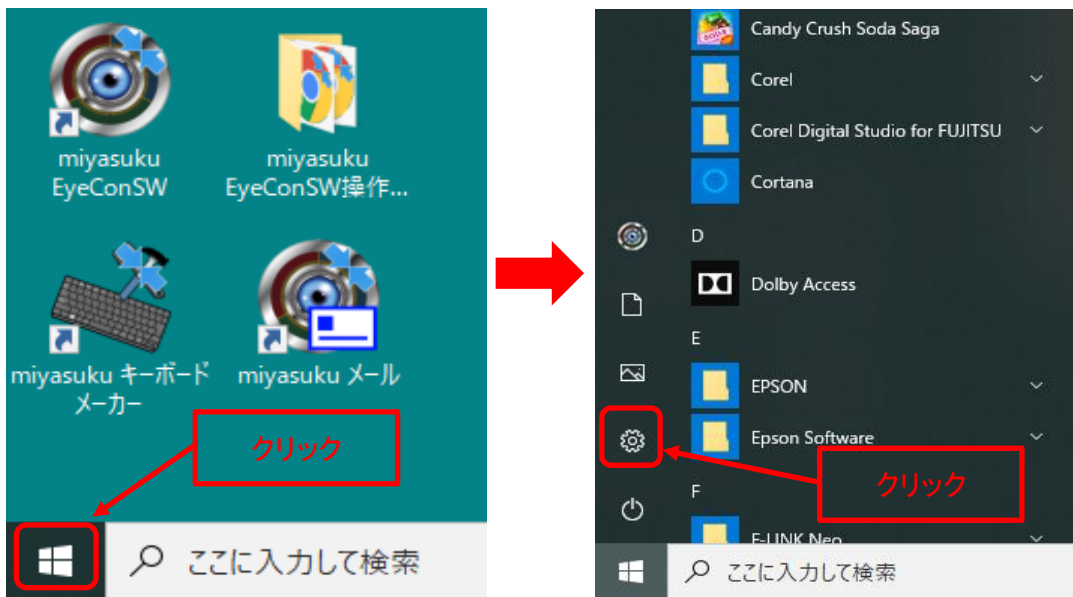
miyasuku EyeConSW

miyasuku EyeConSW操作...

miyasuku キーボードメーカー

miyasuku メール

クリック

ここに入力して検索

Candy Crush Soda Saga

Corel

Corel Digital Studio for FUJITSU

Cortana

D

Dolby Access

E

EPSON

Epson Software

クリック

F

F-LINK Neo

ここに入力して検索